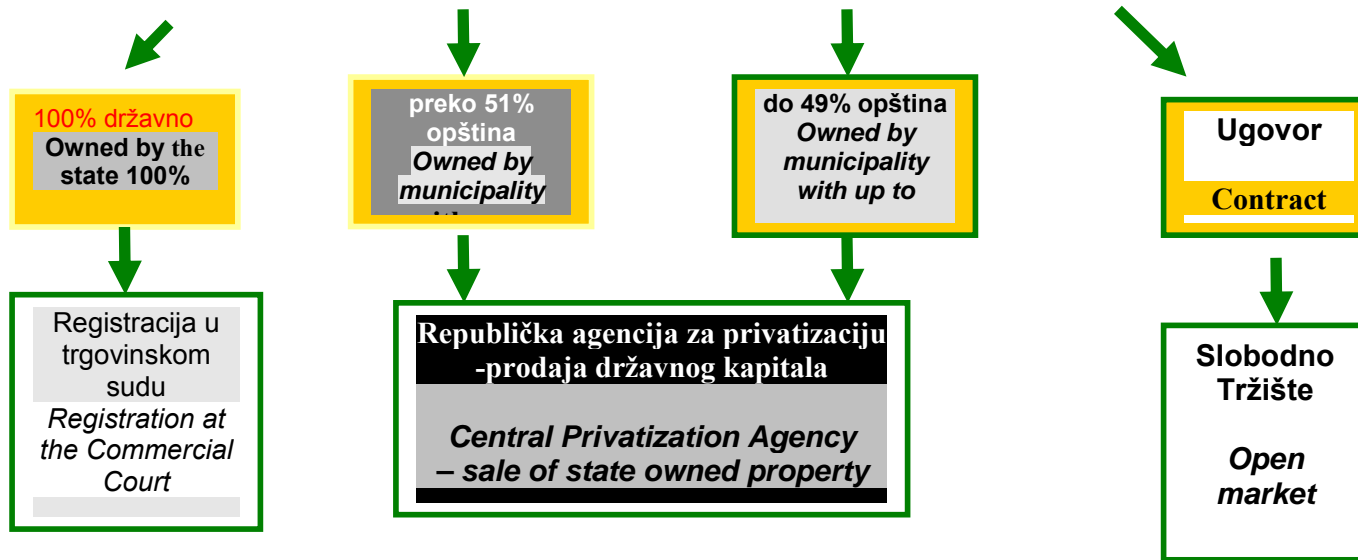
100% državno
Owned by the state 100%

preko 51% opština
Owned by municipality
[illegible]

do 49% opština
Owned by municipality with up to

Ugovor
Contract

Registracija u trgovinskom sudu
Registration at the Commercial Court

Republička agencija za privatizaciju -prodaja državnog kapitala

Central Privatization Agency – sale of state owned property

Slobodno Tržište

Open market